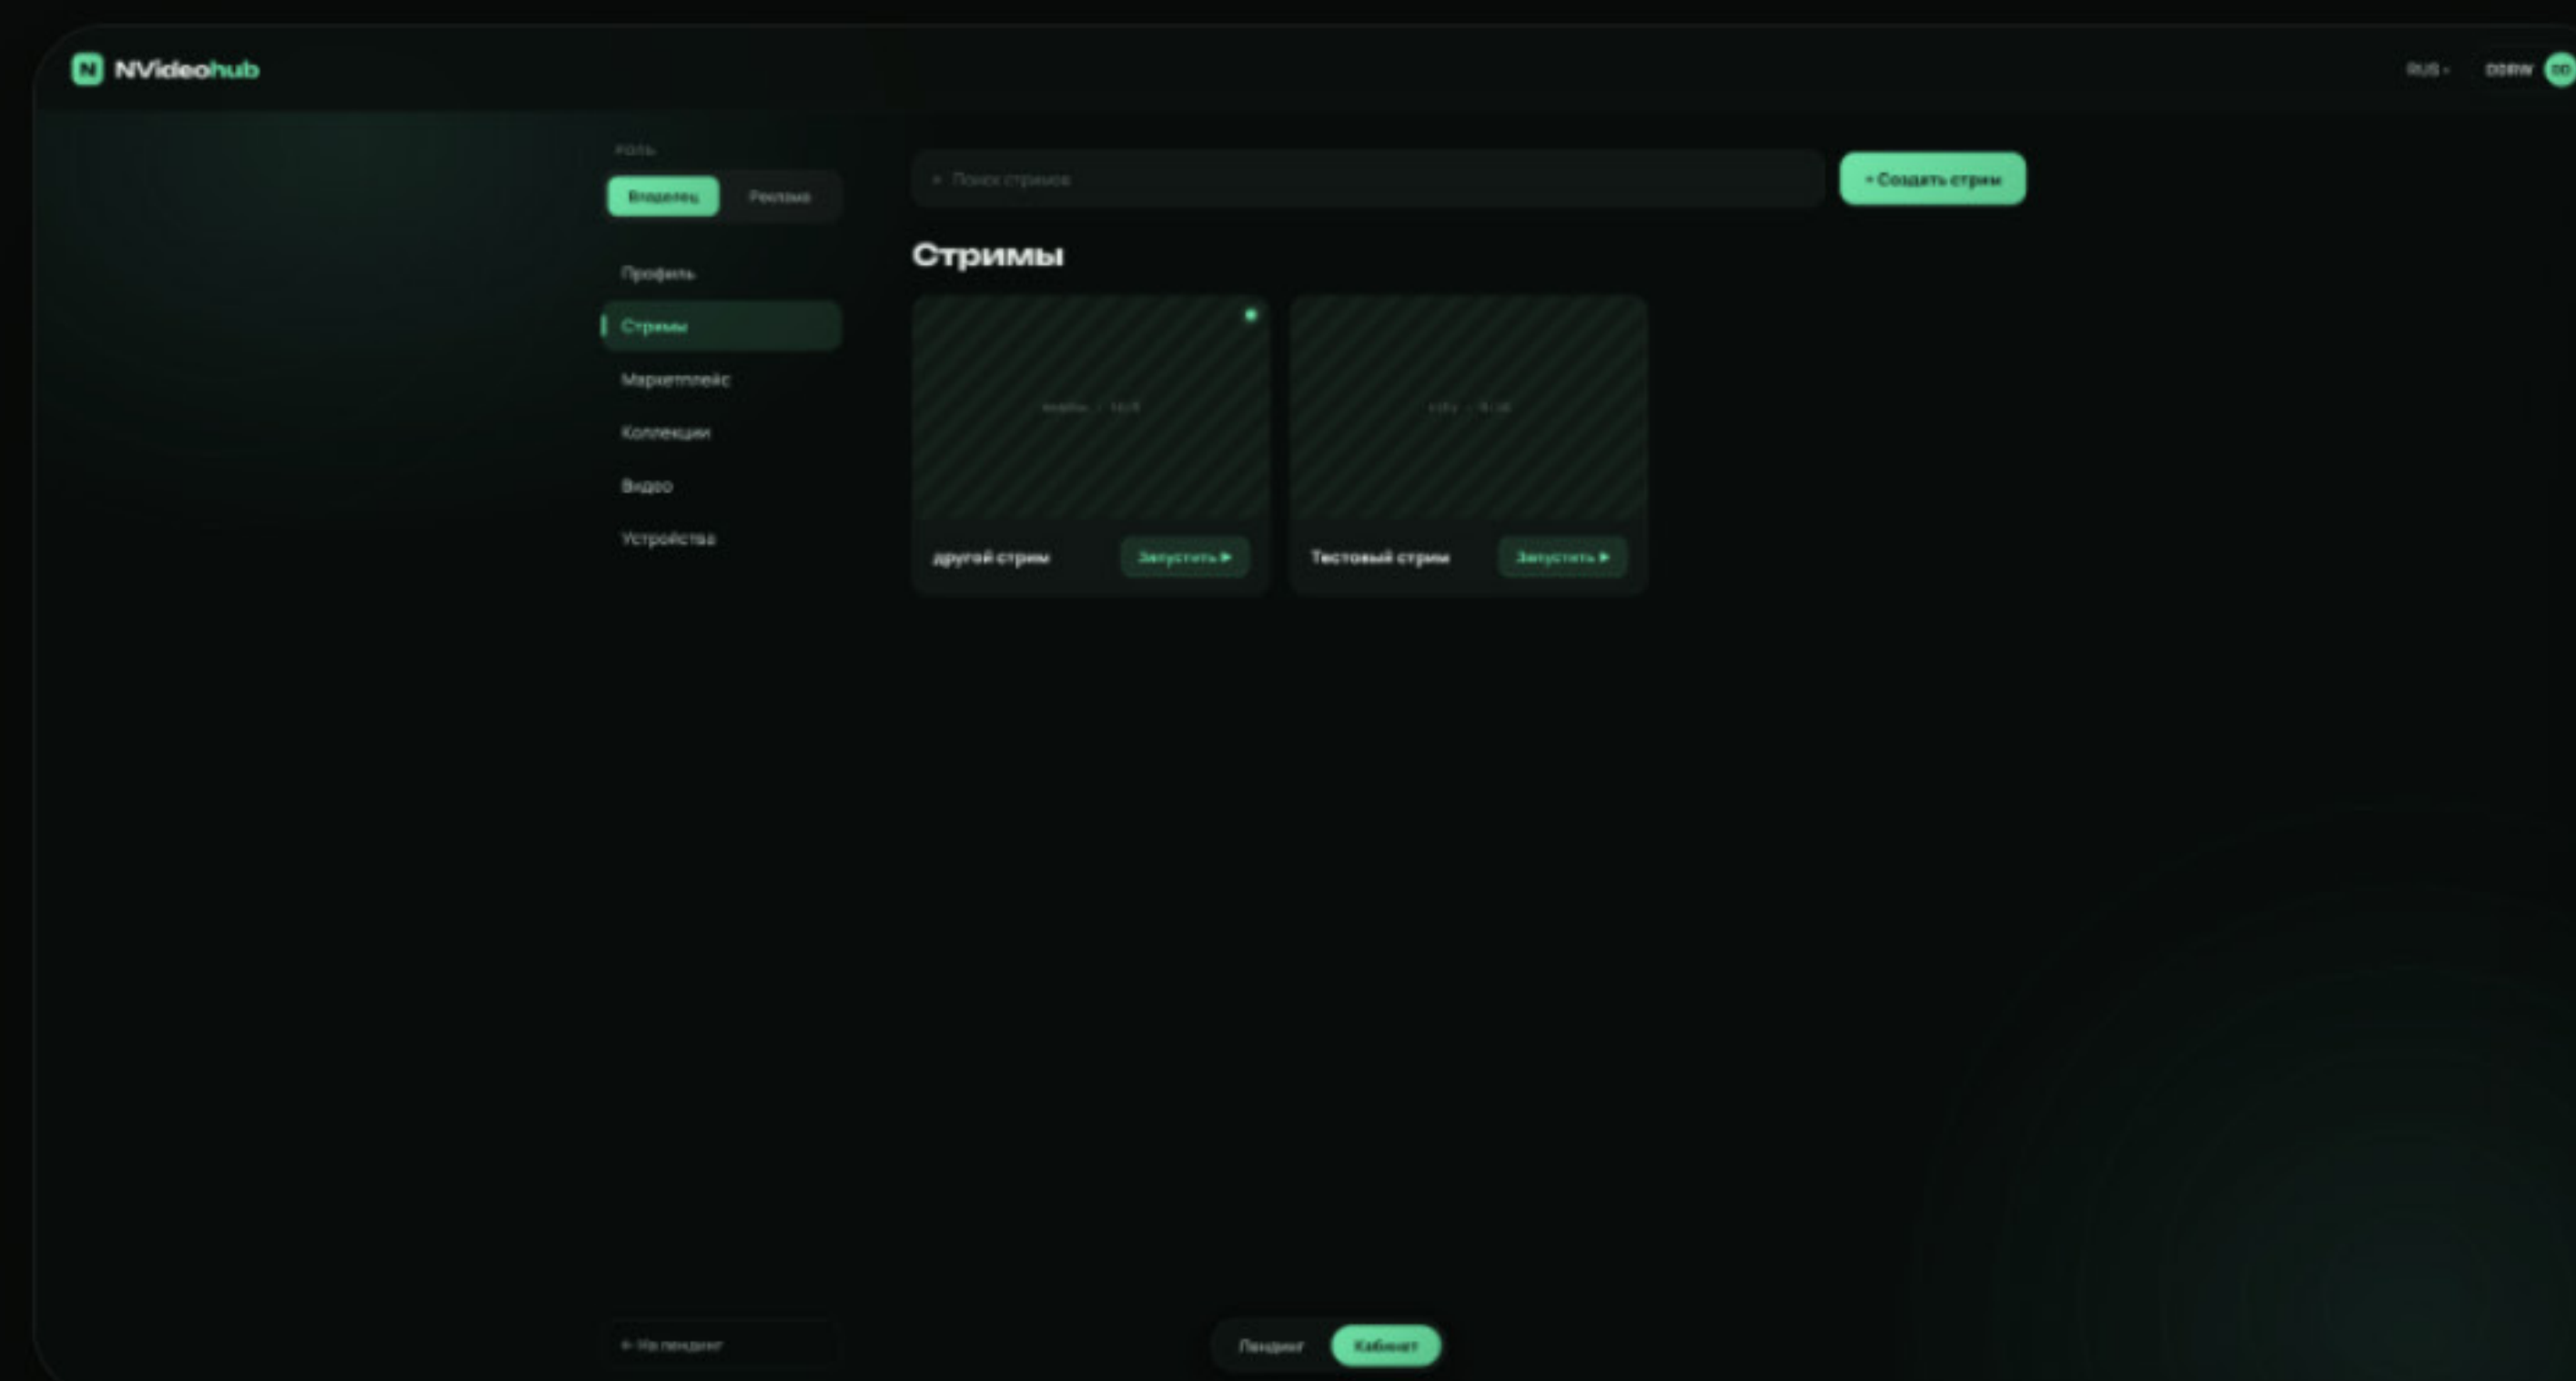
NVideohub

RUS

DORW

РОЛЬ

Владелец

Реклама

Профиль

Стримы

Маркетплейс

Коллекции

Видео

Устройства

Поиск стримов

+ Создать стрим

Стримы

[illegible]

другой стрим

Запустить ▶

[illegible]

Тестовый стрим

Запустить ▶

← На лендинг

Лендинг

Кабинет